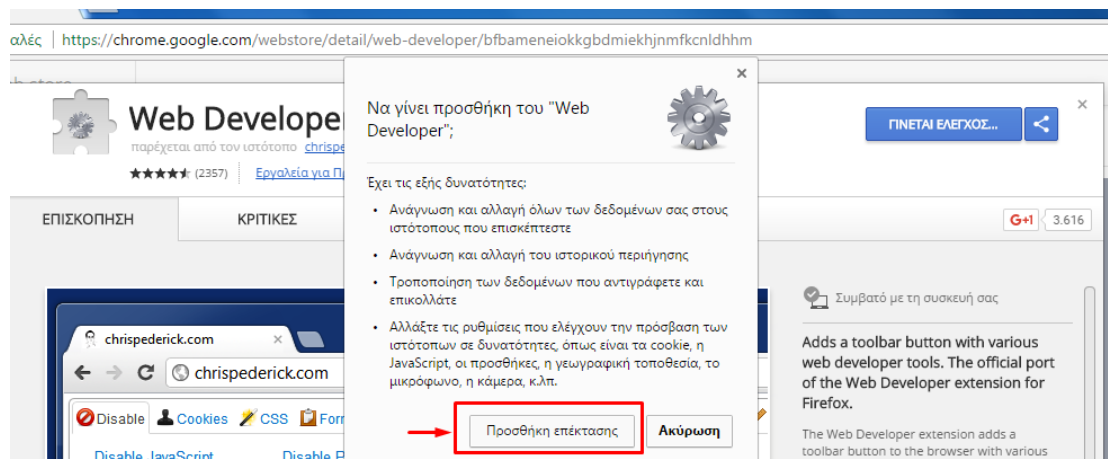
αλές https://chrome.google.com/webstore/detail/web-developer/bfbameneiokkgbdmiekhjnmfkcnldhhm

Web Develope

παρέχεται από τον ιστότοπο chrispe

★★★★★ (2357) Εργαλεία για Π

ΕΠΙΣΚΟΠΗΣΗ ΚΡΙΤΙΚΕΣ

chrispederick.com

chrispederick.com

Disable Cookies CSS Form

Disable JavaScript Disable P

Να γίνει προσθήκη του "Web Developer";

Έχει τις εξής δυνατότητες:

• Ανάγνωση και αλλαγή όλων των δεδομένων σας στους ιστότοπους που επισκέπτεστε

• Ανάγνωση και αλλαγή του ιστορικού περιήγησης

• Τροποποίηση των δεδομένων που αντιγράφετε και επικολλάτε

• Αλλάξτε τις ρυθμίσεις που ελέγχουν την πρόσβαση των ιστότοπων σε δυνατότητες, όπως είναι τα cookie, η JavaScript, οι προσθήκες, η γεωγραφική τοποθεσία, το μικρόφωνο, η κάμερα, κ.λπ.

Προσθήκη επέκτασης Ακύρωση

ΓΙΝΕΤΑΙ ΕΛΕΓΧΟΣ...

G+1 3.616

Συμβατό με τη συσκευή σας

Adds a toolbar button with various web developer tools. The official port of the Web Developer extension for Firefox.

The Web Developer extension adds a toolbar button to the browser with various